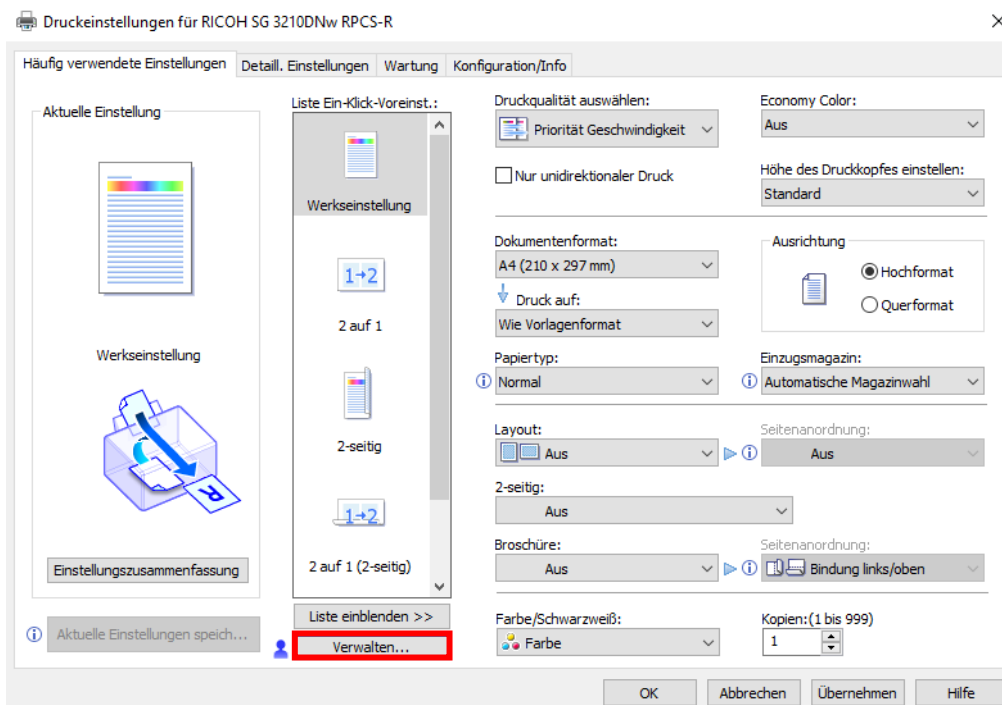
Druckeinstellungen für RICOH SG 3210DNw RPCS-R

Häufig verwendete Einstellungen | Detaill. Einstellungen | Wartung | Konfiguration/Info

Aktuelle Einstellung

Werkseinstellung

Einstellungszusammenfassung

Aktuelle Einstellungen speich...

Liste Ein-Klick-Voreinst.:

Werkseinstellung

1→2

2 auf 1

2-seitig

1→2

2 auf 1 (2-seitig)

Liste einblenden >>

Verwalten...

Druckqualität auswählen:

Priorität Geschwindigkeit

Nur unidirektionaler Druck

Economy Color:

Aus

Höhe des Druckkopfes einstellen:

Standard

Dokumentenformat:

A4 (210 x 297 mm)

Druck auf:

Wie Vorlagenformat

Ausrichtung

Hochformat

Querformat

Papiertyp:

Normal

Einzugsmagazin:

Automatische Magazinwahl

Layout:

Aus

Seitenanordnung:

Aus

2-seitig:

Aus

Broschüre:

Aus

Seitenanordnung:

Bindung links/oben

Farbe/Schwarzweiß:

Farbe

Kopien:(1 bis 999)

1

OK | Abbrechen | Übernehmen | Hilfe